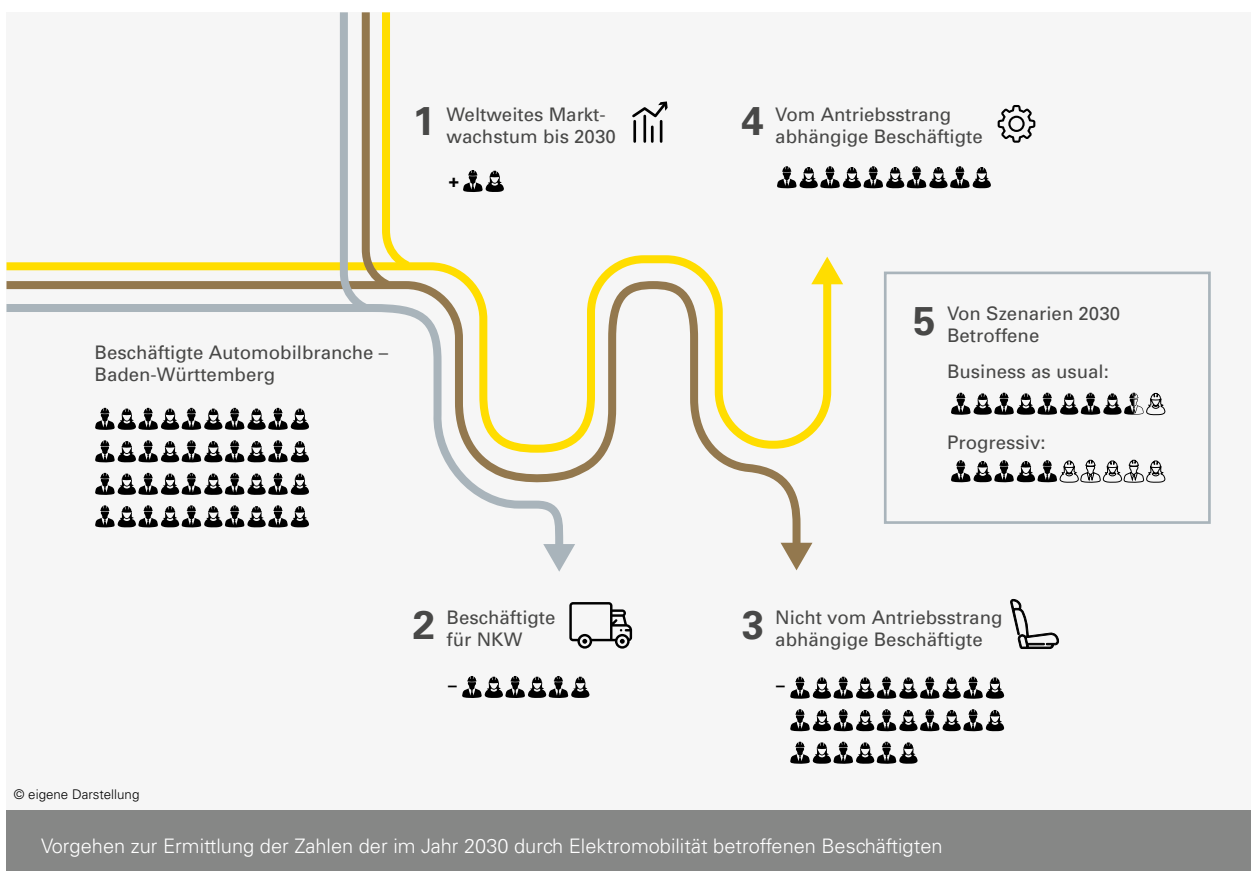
1 Weltweites Marktwachstum bis 2030

+

4 Vom Antriebsstrang abhängige Beschäftigte

Beschäftigte Automobilbranche – Baden-Württemberg

5 Von Szenarien 2030 Betroffene

Business as usual:

Progressiv:

2 Beschäftigte für NKW

–

3 Nicht vom Antriebsstrang abhängige Beschäftigte

–

© eigene Darstellung

Vorgehen zur Ermittlung der Zahlen der im Jahr 2030 durch Elektromobilität betroffenen Beschäftigten